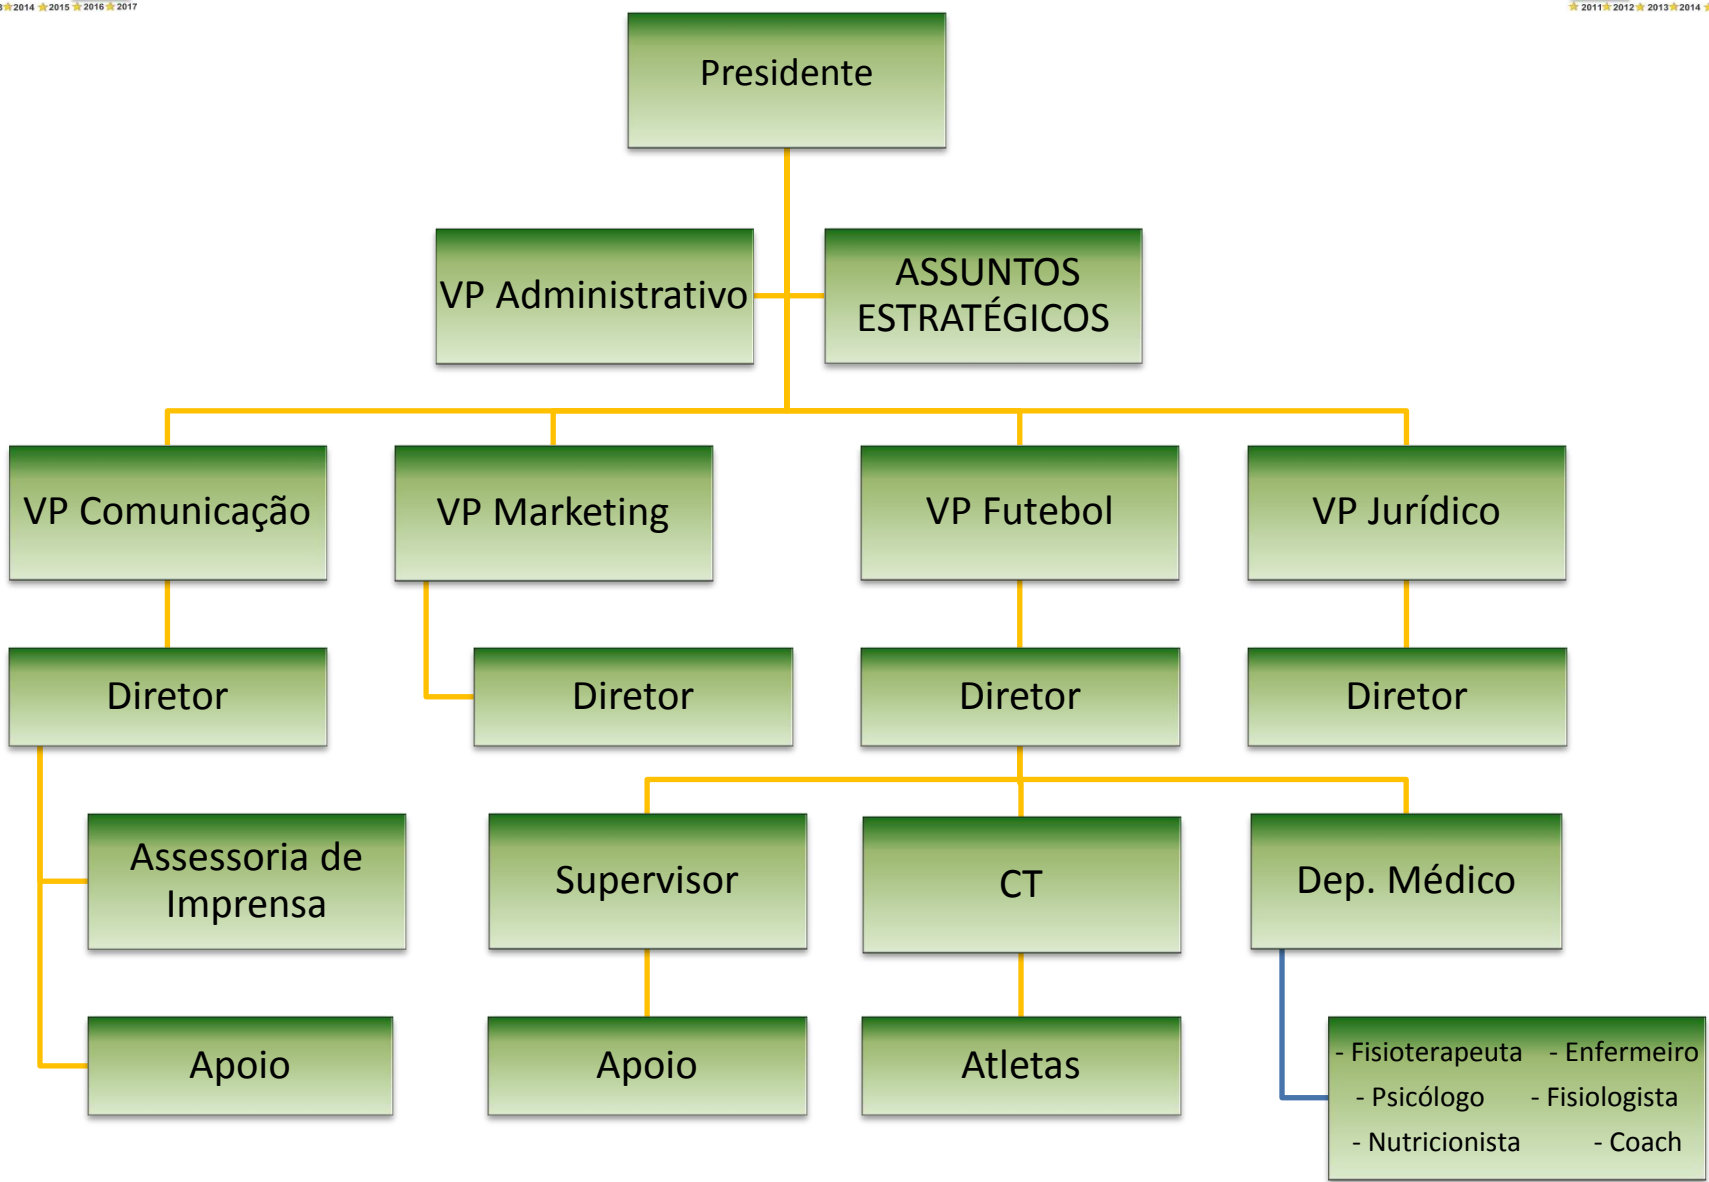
2014 2015 2016 2017

2011 2012 2013 2014

Presidente

VP Administrativo

ASSUNTOS ESTRATÉGICOS

VP Comunicação

VP Marketing

VP Futebol

VP Jurídico

Diretor

Diretor

Diretor

Diretor

Assessoria de Imprensa

Supervisor

CT

Dep. Médico

Apoio

Apoio

Atletas

- Fisioterapeuta - Enfermeiro
- Psicólogo - Fisiologista
- Nutricionista - Coach